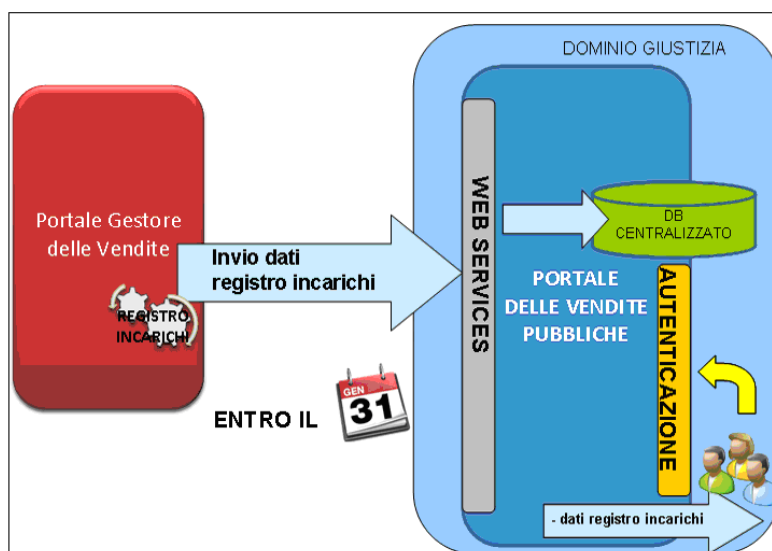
DOMINIO GIUSTIZIA

Portale Gestore delle Vendite

REGISTRO INCARICHI

Invio dati registro incarichi

WEB SERVICES

DB CENTRALIZZATO

PORTALE DELLE VENDITE PUBBLICHE

AUTENTICAZIONE

ENTRO IL

GEN 31

- dati registro incarichi